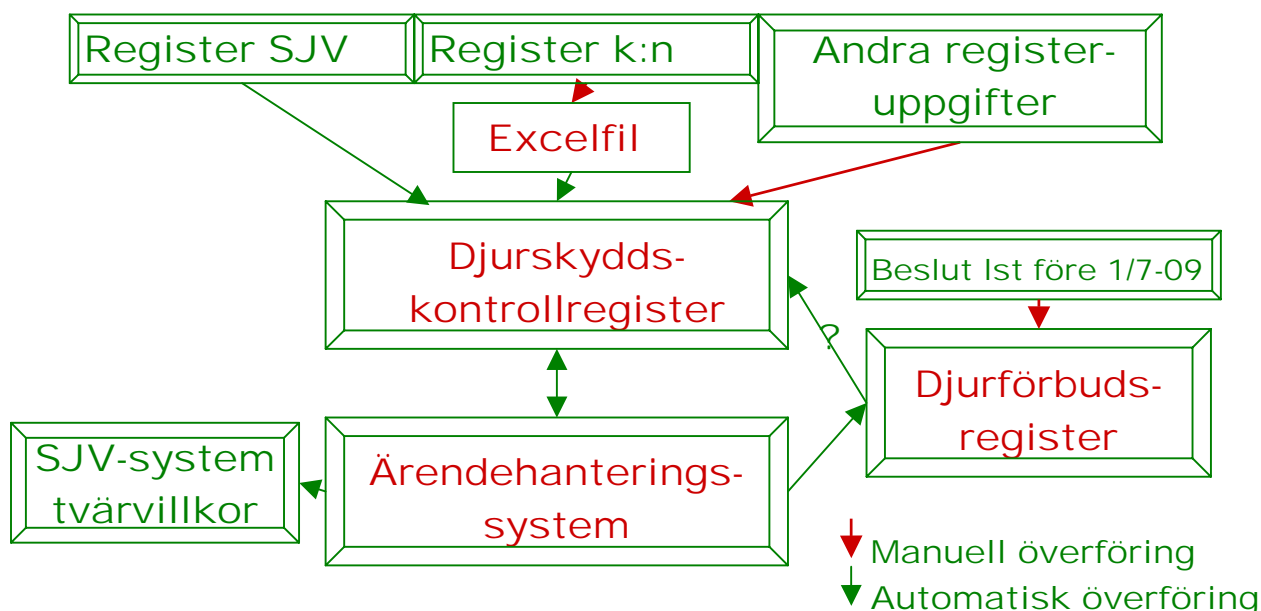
Register SJV

Register k:n

Andra register-uppgifter

Excelfil

Djurskydds-kontrollregister

Beslut lst före 1/7-09

?

Djurförbuds-register

SJV-system tvärvillkor

Ärendehanterings-system

Manuell överföring

Automatisk överföring